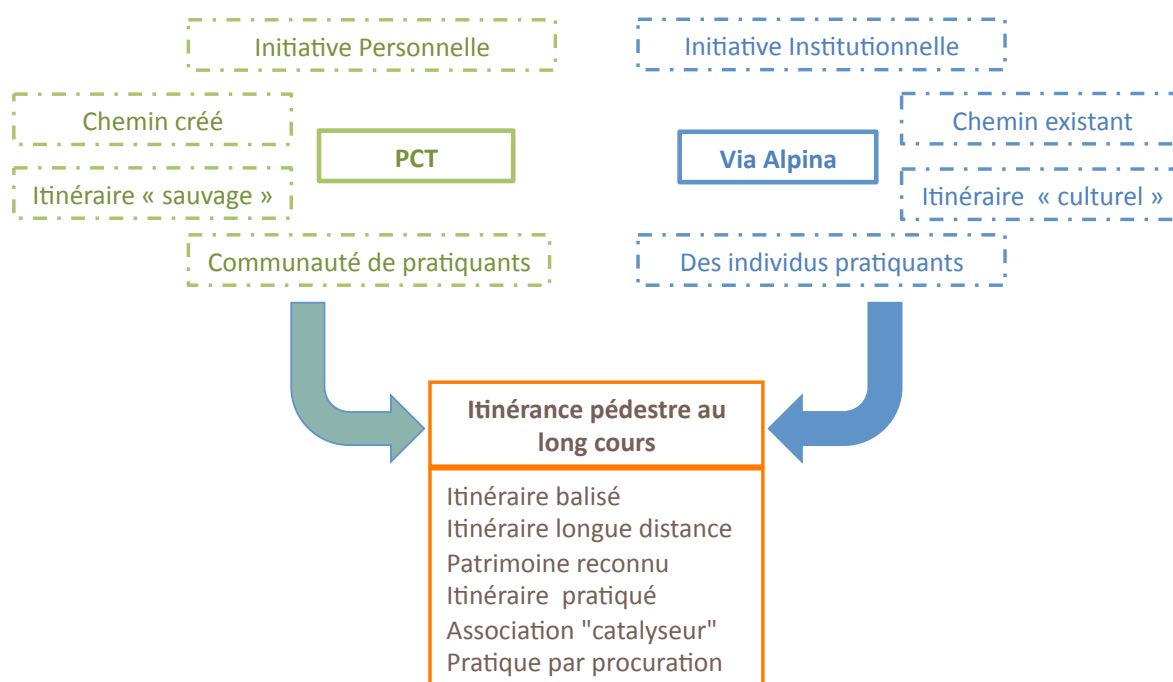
Initiative Personnelle

Chemin créé

PCT

Itinéraire « sauvage »

Communauté de pratiquants

Initiative Institutionnelle

Chemin existant

Via Alpina

Itinéraire « culturel »

Des individus pratiquants

Itinérance pédestre au long cours

Itinéraire balisé
Itinéraire longue distance
Patrimoine reconnu
Itinéraire pratiqué
Association "catalyseur"
Pratique par procuration